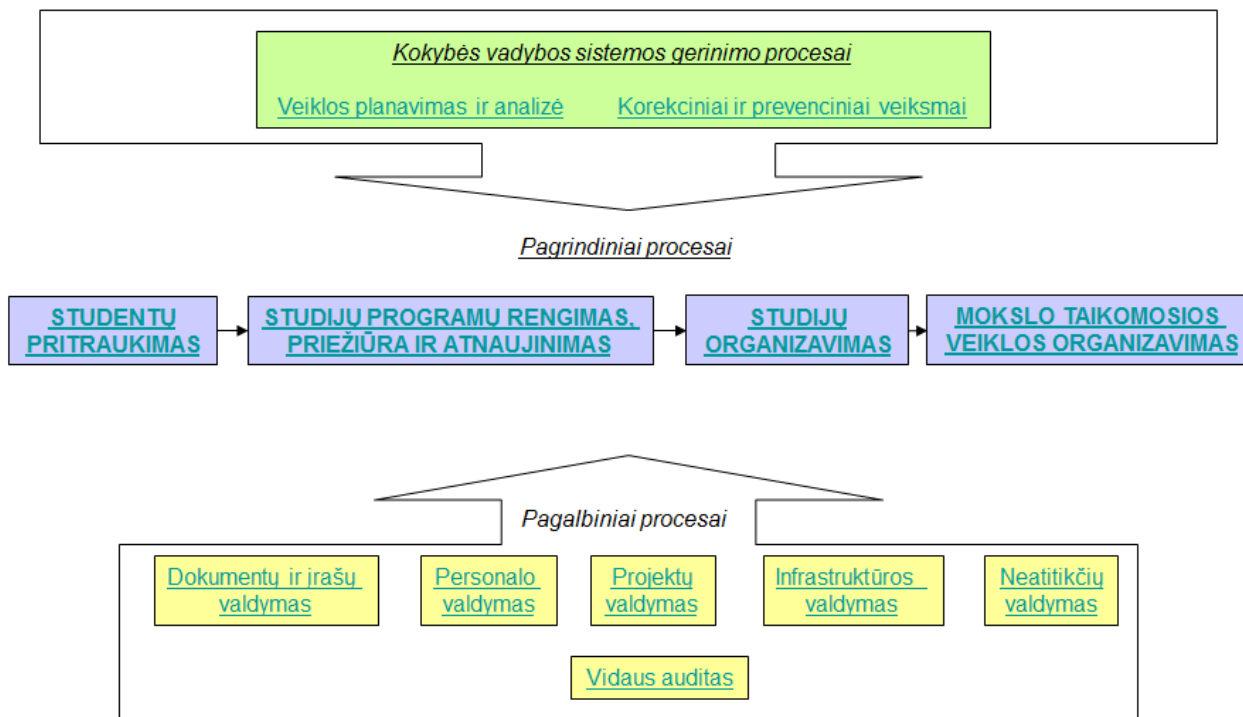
Kokybės vadybos sistemos gerinimo procesai

Veiklos planavimas ir analizė

Korekciniai ir prevenciniai veiksmai

Pagrindiniai procesai

STUDENTŲ PRITRAUKIMAS

STUDIJŲ PROGRAMŲ RENGIMAS, PRIEŽIŪRA IR ATNAUJINIMAS

STUDIJŲ ORGANIZAVIMAS

MOKSLO TAIKOMOSIOS VEIKLOS ORGANIZAVIMAS

Pagalbiniai procesai

Dokumentų ir įrašų valdymas

Personalo valdymas

Projektų valdymas

Infrastruktūros valdymas

Neatitikčių valdymas

Vidaus auditas